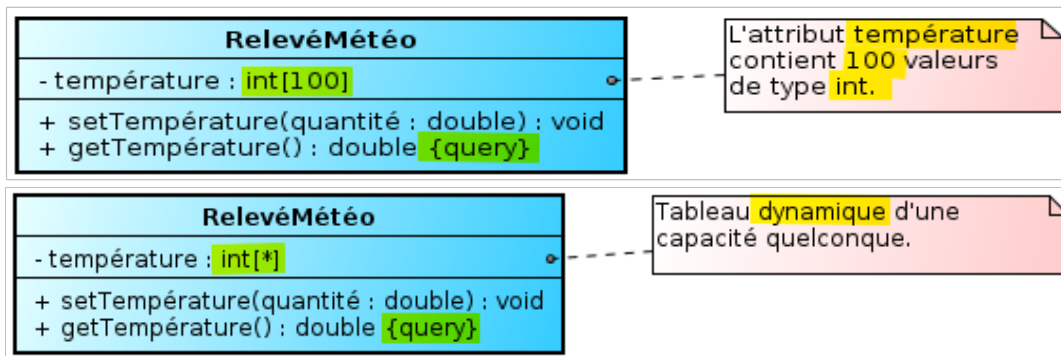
RelevéMétéo

- température : int[100]

+ setTempérature(quantité : double) : void
+ getTempérature() : double {query}

L'attribut température contient 100 valeurs de type int.

RelevéMétéo

- température : int[*]

+ setTempérature(quantité : double) : void
+ getTempérature() : double {query}

Tableau dynamique d'une capacité quelconque.